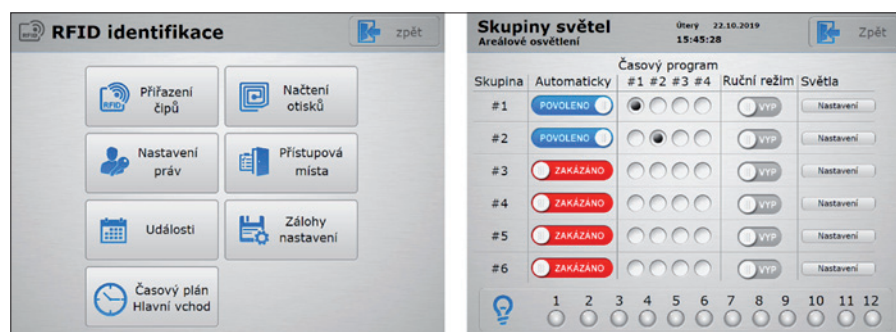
RFID identifikace

zpět

Přiřazení čipů

Načtení otisků

Nastavení práv

Přístupová místa

Události

Zálohy nastavení

Časový plán Hlavní vchod

Skupiny světel
Areálové osvětlení

Úterý 22.10.2019
15:45:28

Zpět

| Skupina | Automaticky | Časový program #1 | #2 | #3 | #4 | Ruční režim | Světla |
|---|---|---|---|---|---|---|---|
| #1 | POVOLENO | | | | | VYP | Nastavení |
| #2 | POVOLENO | | | | | VYP | Nastavení |
| #3 | ZAKÁZÁNO | | | | | VYP | Nastavení |
| #4 | ZAKÁZÁNO | | | | | VYP | Nastavení |
| #5 | ZAKÁZÁNO | | | | | VYP | Nastavení |
| #6 | ZAKÁZÁNO | | | | | VYP | Nastavení |

1 2 3 4 5 6 7 8 9 10 11 12